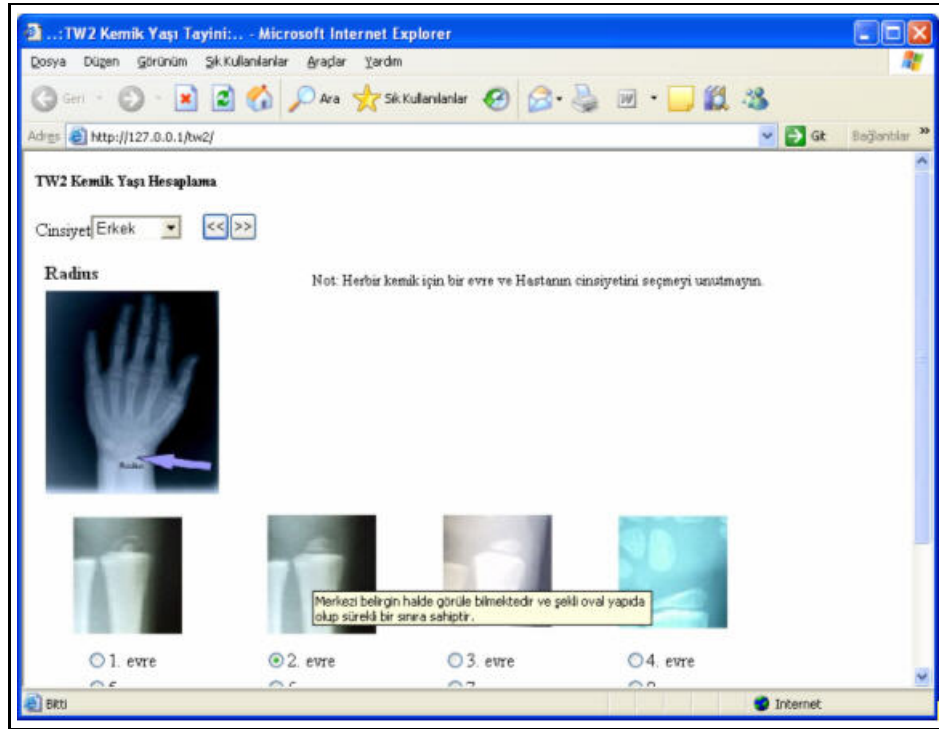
...:TW2 Kemik Yaşı Tayini:.. - Microsoft Internet Explorer

Dosya Düzen Görünüm Sık Kullanılanlar Araçlar Yardım

Geri Ara Sık Kullanılanlar

Adres http://127.0.0.1/tw2/ Git Bağlantılar

TW2 Kemik Yaşı Hesaplama

Cinsiyet Erkek << >>

Radius

Not: Herbir kemik için bir evre ve Hastanın cinsiyetini seçmeyi unutmayın.

Radius

Merkezi belirgin halde görüle bilmektedir ve şekli oval yapıda olup sürekli bir sınıra sahiptir.

1. evre 2. evre 3. evre 4. evre

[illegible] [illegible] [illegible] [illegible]

Bitti Internet